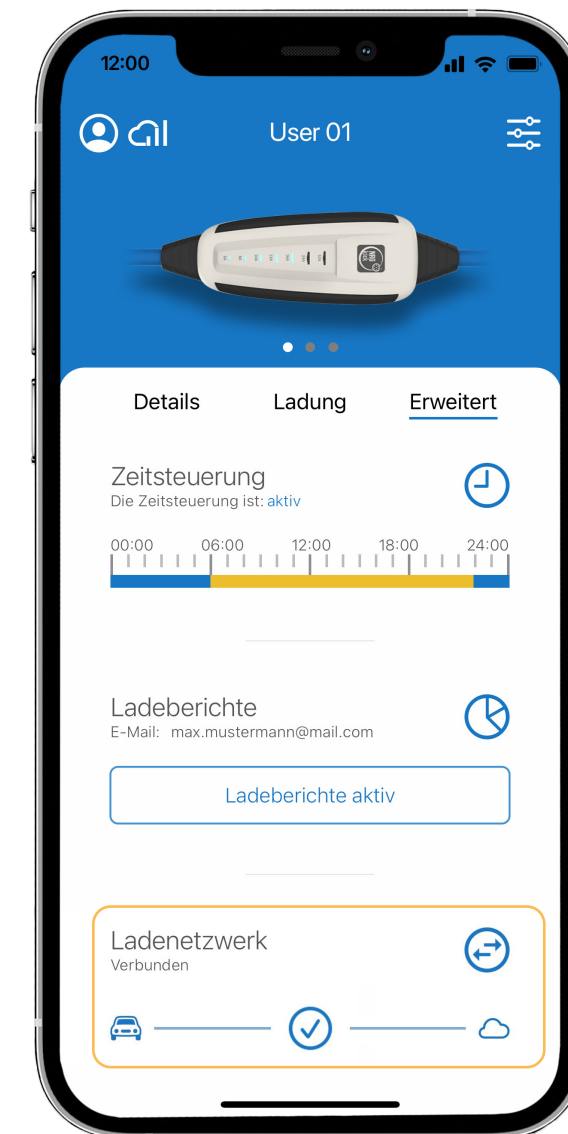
12:00

User 01

Details Ladung Erweitert

Zeitsteuerung
Die Zeitsteuerung ist: aktiv

00:00 06:00 12:00 18:00 24:00

Ladeberichte
E-Mail: max.mustermann@mail.com

Ladeberichte aktiv

Ladenetzwerk
Verbunden